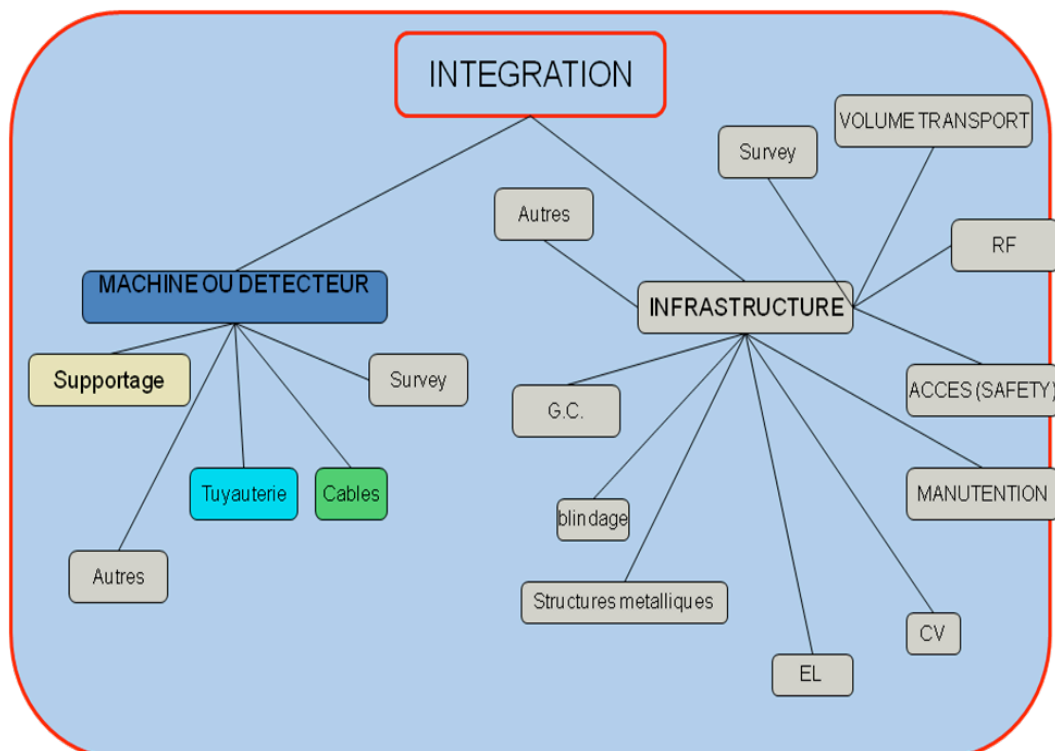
INTEGRATION

MACHINE OU DETECTEUR

Supportage

Survey

Tuyauterie

Cables

Autres

INFRASTRUCTURE

Autres

Survey

VOLUME TRANSPORT

RF

ACCES (SAFETY)

MANUTENTION

CV

EL

Structures metalliques

blindage

G.C.